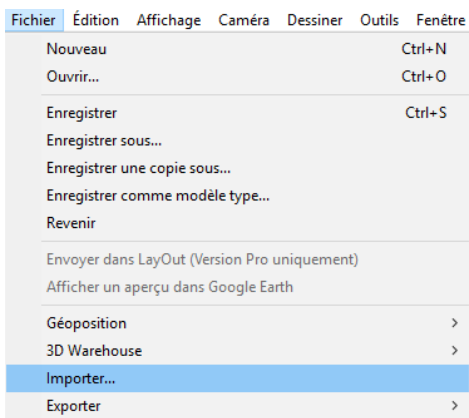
Fichier Édition Affichage Caméra Dessiner Outils Fenêtre

Nouveau Ctrl+N
Ouvrir... Ctrl+O

Enregistrer Ctrl+S
Enregistrer sous...
Enregistrer une copie sous...
Enregistrer comme modèle type...
Revenir

Envoyer dans LayOut (Version Pro uniquement)
Afficher un aperçu dans Google Earth

Géoposition >
3D Warehouse >
Importer...
Exporter >